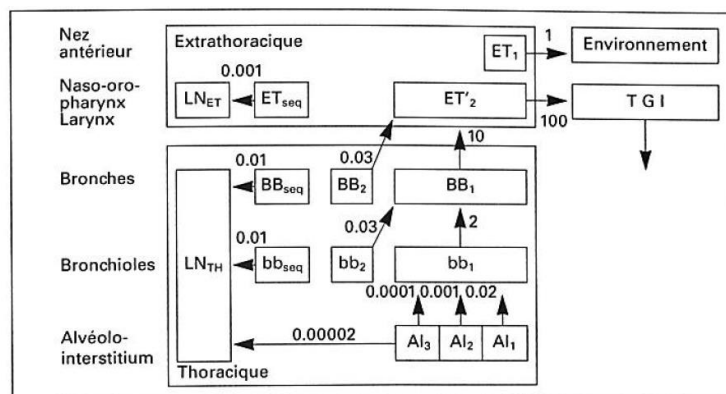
Nez antérieur

Extrathoracique

$ET_1$

1

Environnement

Naso-oro-pharynx Larynx

0.001

$LN_{ET}$

$ET_{seq}$

$ET'_2$

T G I

100

10

Bronches

0.01

$BB_{seq}$

0.03

$BB_2$

$BB_1$

0.03

2

Bronchioles

0.01

$LN_{TH}$

$bb_{seq}$

$bb_2$

$bb_1$

0.0001

0.001

0.02

Alvéolo-interstitium

0.00002

$AI_3$

$AI_2$

$AI_1$

Thoracique